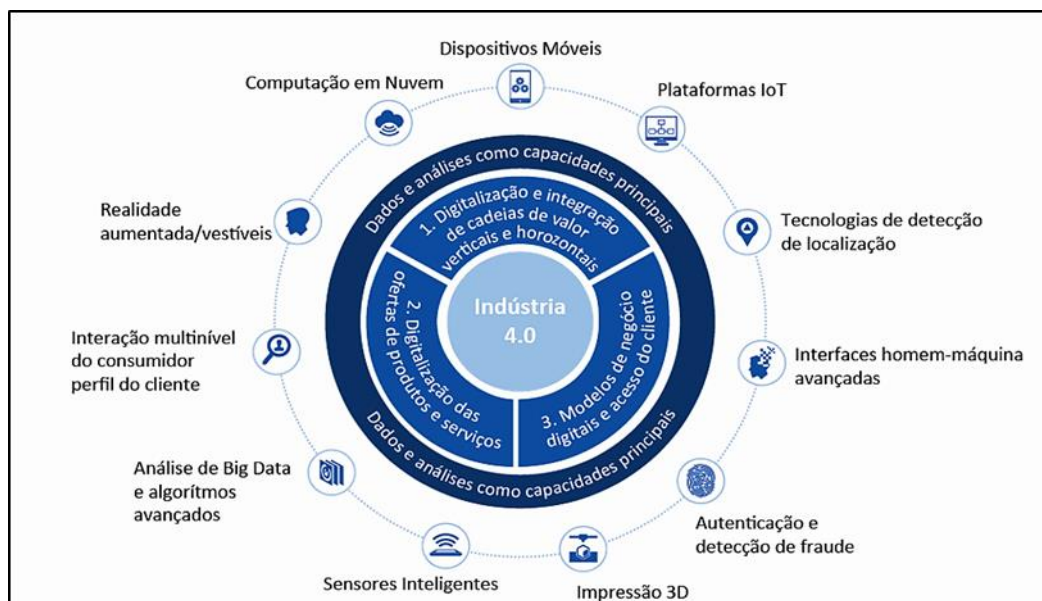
Dispositivos Móveis

Computação em Nuvem

Plataformas IoT

Dados e análises como capacidades principais

1. Digitalização e integração de cadeias de valor verticais e horozontais

Realidade aumentada/vestíveis

Tecnologias de detecção de localização

Indústria 4.0

2. Digitalização das ofertas de produtos e serviços

3. Modelos de negócio digitais e acesso do cliente

Interação multinível do consumidor perfil do cliente

Interfaces homem-máquina avançadas

Dados e análises como capacidades principais

Análise de Big Data e algorítmos avançados

Autenticação e detecção de fraude

Sensores Inteligentes

Impressão 3D